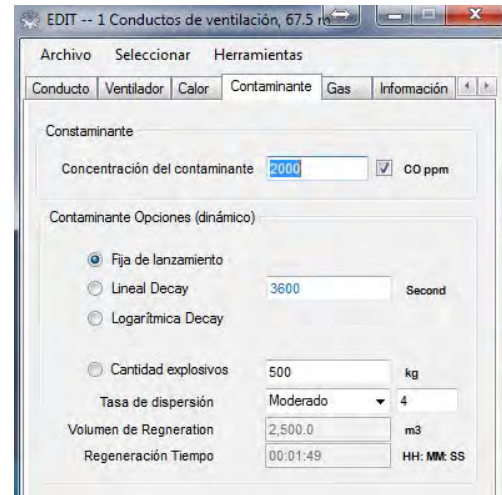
EDIT -- 1 Conductos de ventilación, 67.5 m

Archivo Seleccionar Herramientas

Conducto Ventilador Calor Contaminante Gas Información

Constaminante

Concentración del contaminante 2000 CO ppm

Contaminante Opciones (dinámico)

Fija de lanzamiento

Lineal Decay 3600 Second

Logarítmica Decay

Cantidad explosivos 500 kg

Tasa de dispersión Moderado 4

Volumen de Regneration 2,500.0 m3

Regeneración Tiempo 00:01:49 HH: MM: SS